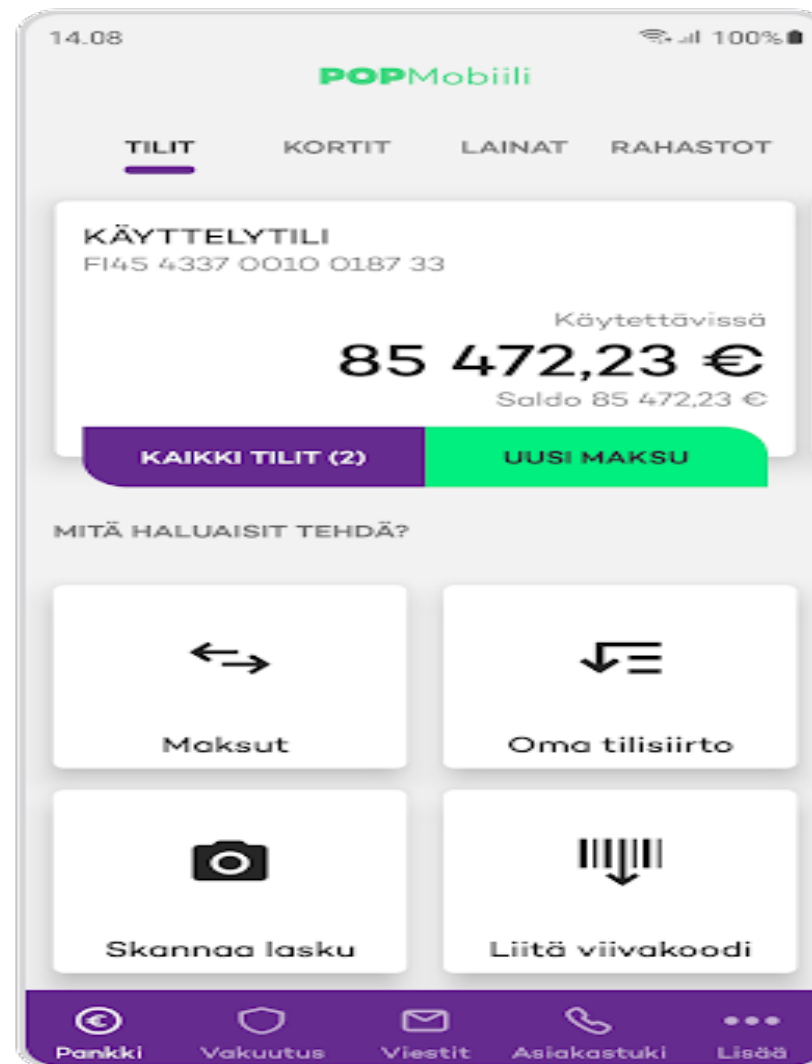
14.08

100%

POPMobiili

TILIT KORTIT LAINAT RAHASTOT

KÄYTTELYTILI
FI45 4337 0010 0187 33

Käytettävissä
85 472,23 €
Saldo 85 472,23 €

KAIKKI TILIT (2)
UUSI MAKSU

MITÄ HALUAISIT TEHDÄ?

Maksut
Oma tilisiirto
Skannaa lasku
Liitä viivakoodi

Pankki Vakuutus Viestit Asiakastuki Lisää